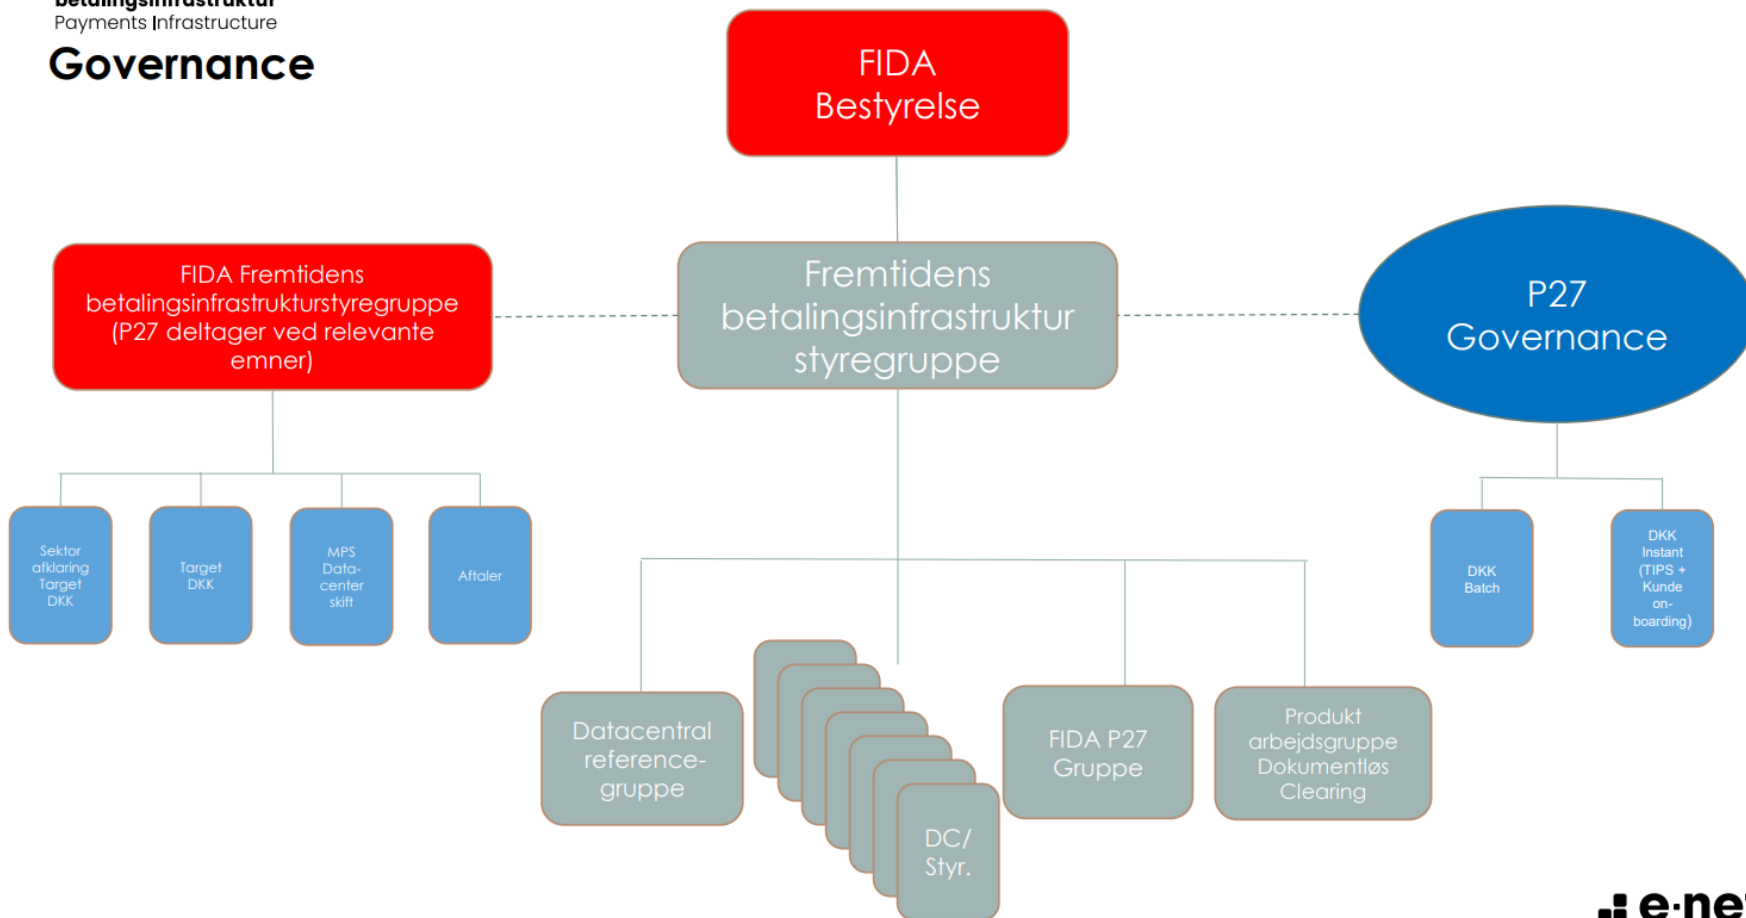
betalingsinfrastruktur
Payments Infrastructure
Governance

FIDA Bestyrelse

FIDA Fremtidens betalingsinfrastrukturstyregruppe (P27 deltager ved relevante emner)

Fremtidens betalingsinfrastruktur styregruppe

P27 Governance

Sektor afklaring Target DKK

Target DKK

MPS Data-center skift

Aftaler

DKK Batch

DKK Instant (TIPS + Kunde on-boarding)

Datacentral reference-gruppe

DC/ Styr.

FIDA P27 Gruppe

Produkt arbejdsgruppe Dokumentløs Clearing

e·ne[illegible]